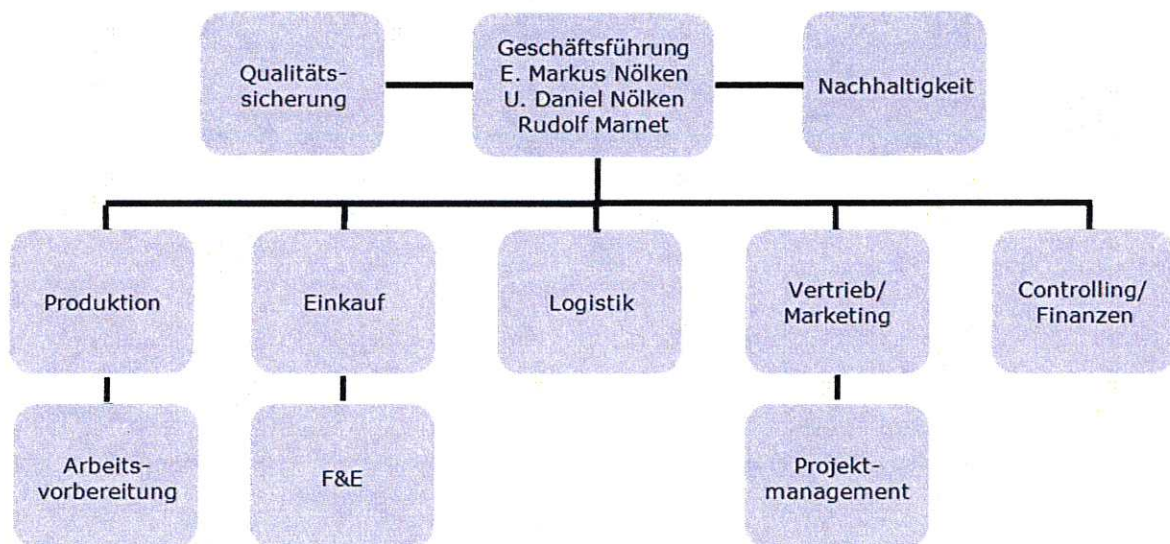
Qualitätssicherung

Geschäftsführung
E. Markus Nölken
U. Daniel Nölken
Rudolf Marnet

Nachhaltigkeit

Produktion

Einkauf

Logistik

Vertrieb/
Marketing

Controlling/
Finanzen

Arbeitsvorbereitung

F&E

Projektmanagement